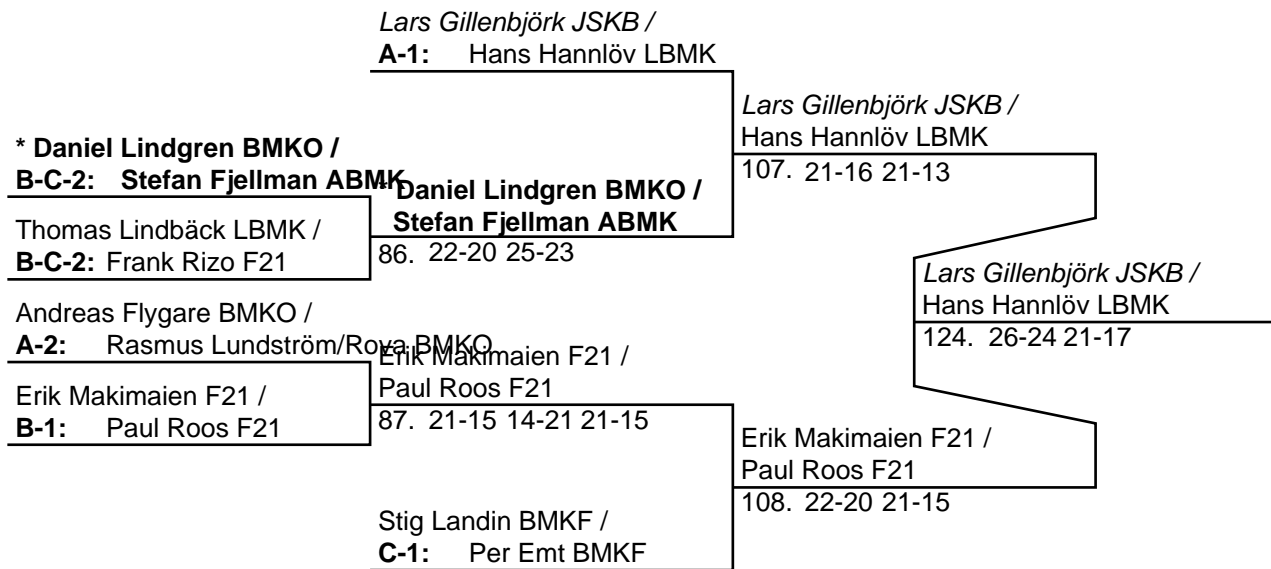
Lars Gillenbjörk JSKB /
**A-1:** Hans Hannlöv LBMK

Lars Gillenbjörk JSKB /
Hans Hannlöv LBMK
107. 21-16 21-13

**\* Daniel Lindgren BMKO /**
**B-C-2: Stefan Fjellman ABMK**

**Daniel Lindgren BMKO /**
**Stefan Fjellman ABMK**
86. 22-20 25-23

Thomas Lindbäck LBMK /
**B-C-2:** Frank Rizo F21

Lars Gillenbjörk JSKB /
Hans Hannlöv LBMK
124. 26-24 21-17

Andreas Flygare BMKO /
**A-2:** Rasmus Lundström/Rova BMKO

Erik Makimaien F21 /
Paul Roos F21
87. 21-15 14-21 21-15

Erik Makimaien F21 /
**B-1:** Paul Roos F21

Erik Makimaien F21 /
Paul Roos F21
108. 22-20 21-15

Stig Landin BMKF /
**C-1:** Per Emt BMKF